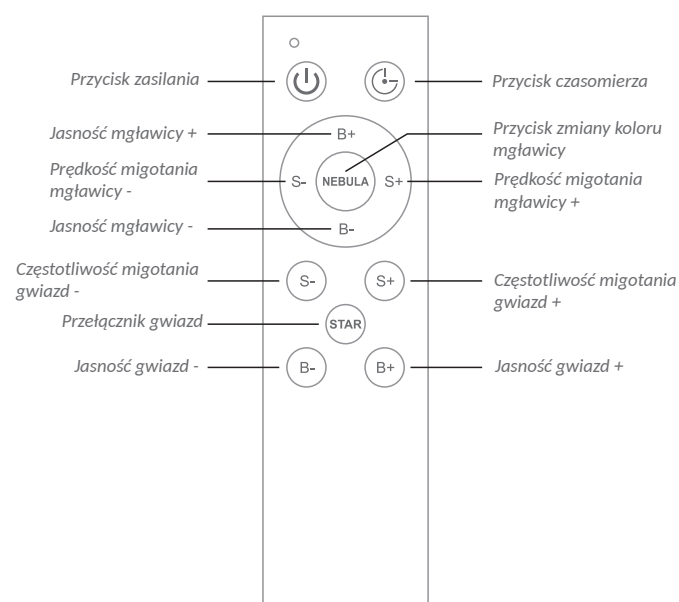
Przycisk zasilania

Przycisk czasomierza

Jasność mgławicy +

B+

Przycisk zmiany koloru mgławicy

Prędkość migotania mgławicy -

S-

NEBULA

S+

Prędkość migotania mgławicy +

Jasność mgławicy -

B-

Częstotliwość migotania gwiazd -

S-

S+

Częstotliwość migotania gwiazd +

Przełącznik gwiazd

STAR

Jasność gwiazd -

B-

B+

Jasność gwiazd +